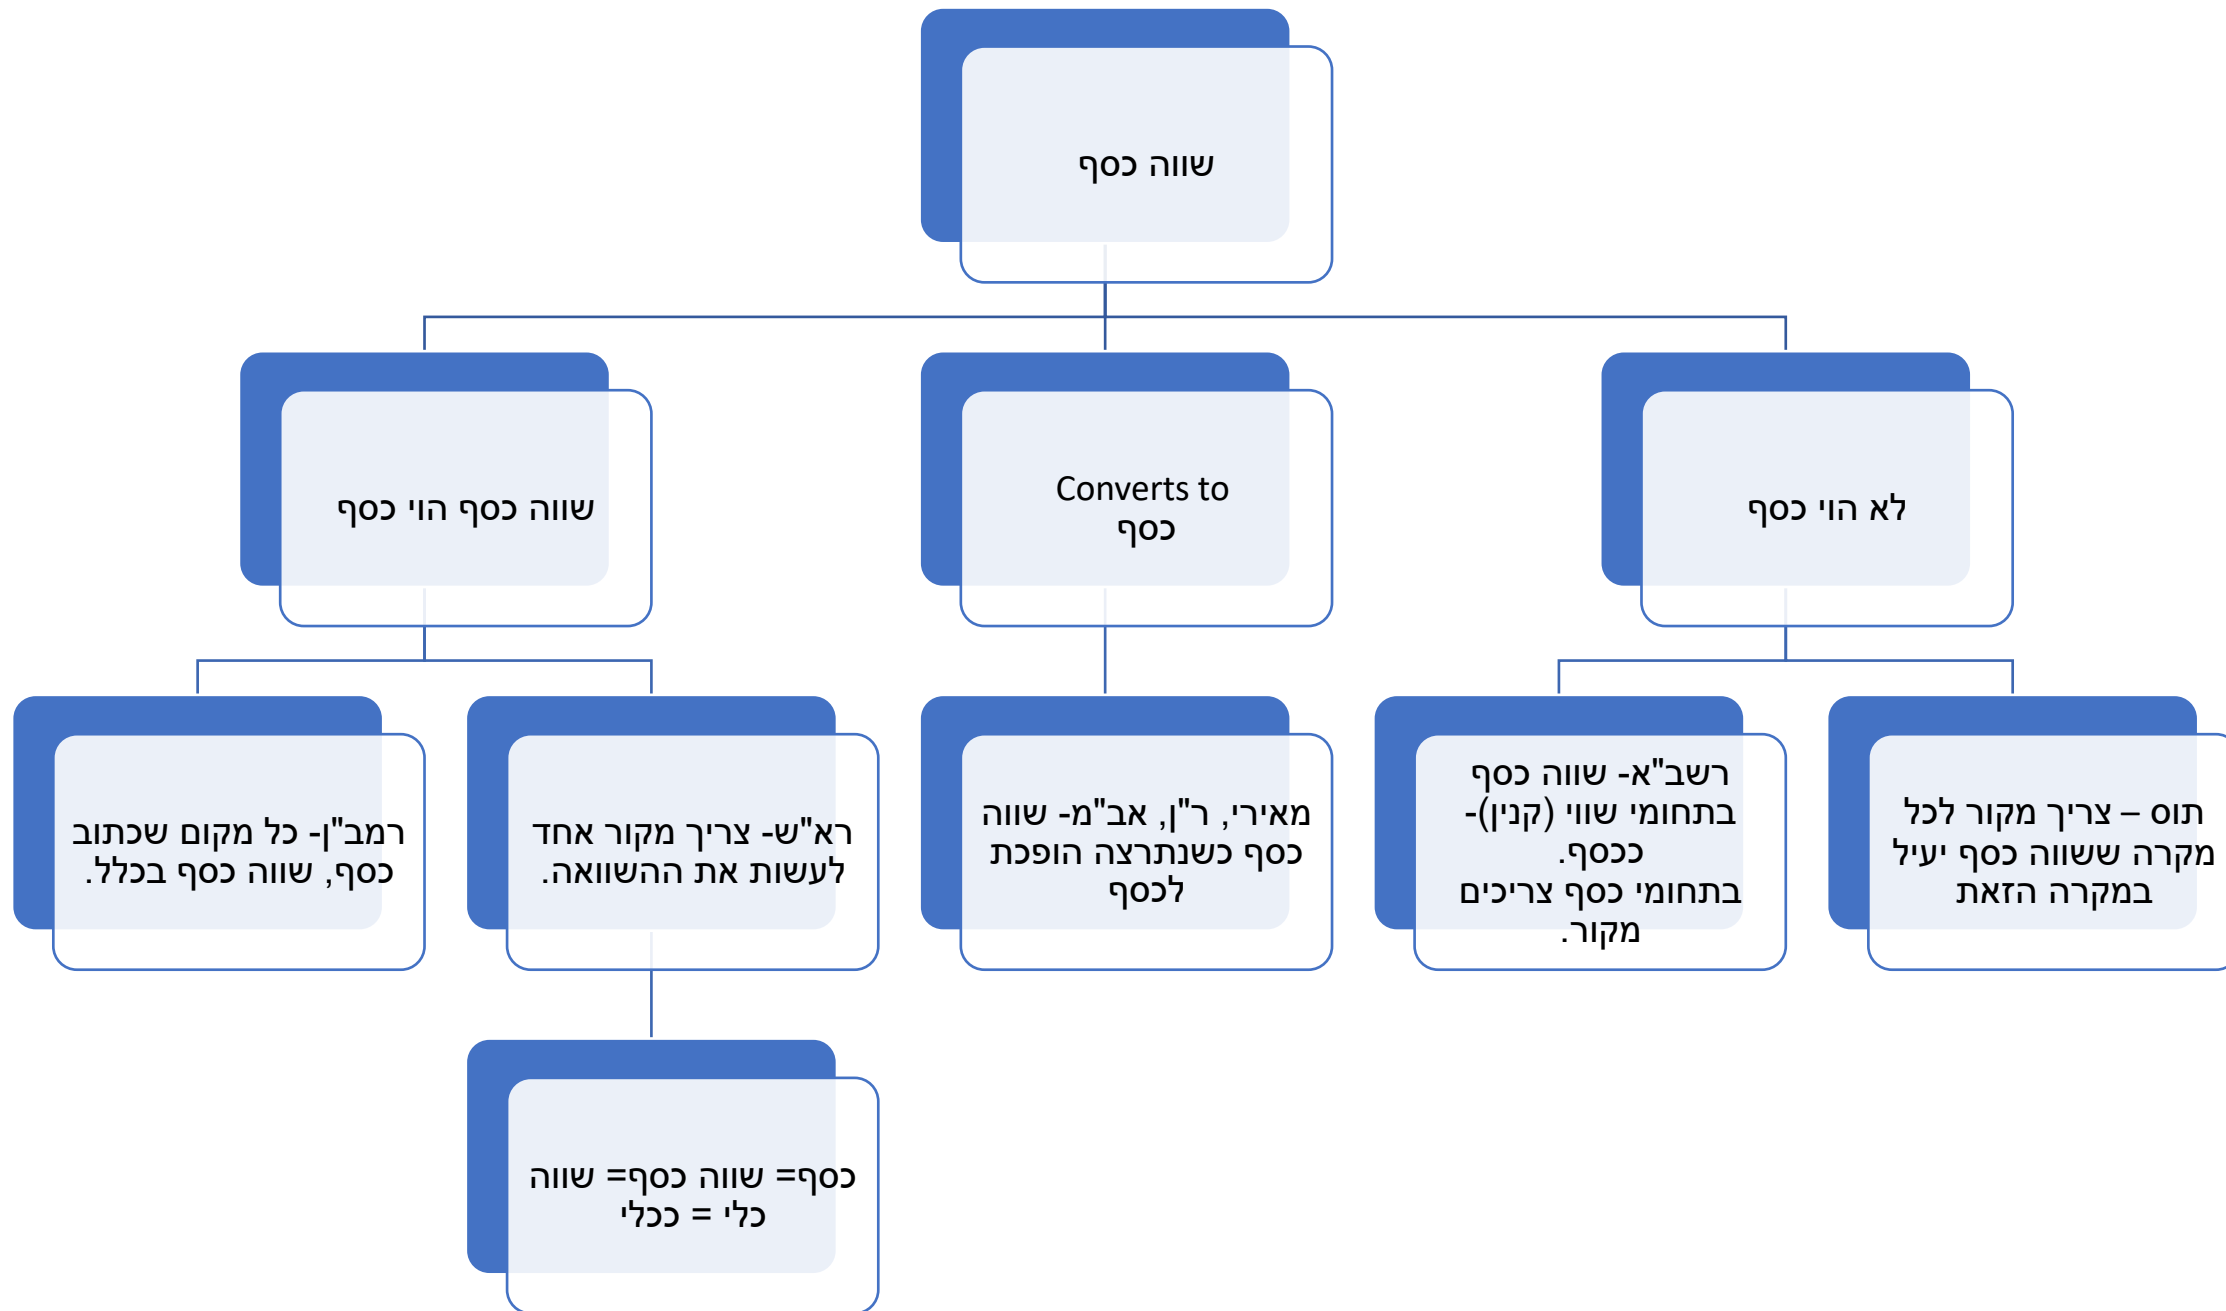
שווה כסף

לא הוי כסף

Converts to כסף

שווה כסף הוי כסף

תוס – צריך מקור לכל מקרה ששווה כסף יעיל במקרה הזאת

רשב"א- שווה כסף בתחומי שווי (קנין)- ככסף. בתחומי כסף צריכים מקור.

מאירי, ר"ן, אב"מ- שווה כסף כשנתרצה הופכת לכסף

רא"ש- צריך מקור אחד לעשות את ההשוואה.

רמב"ן- כל מקום שכתוב כסף, שווה כסף בכלל.

כסף= שווה כסף= שווה כלי = ככלי